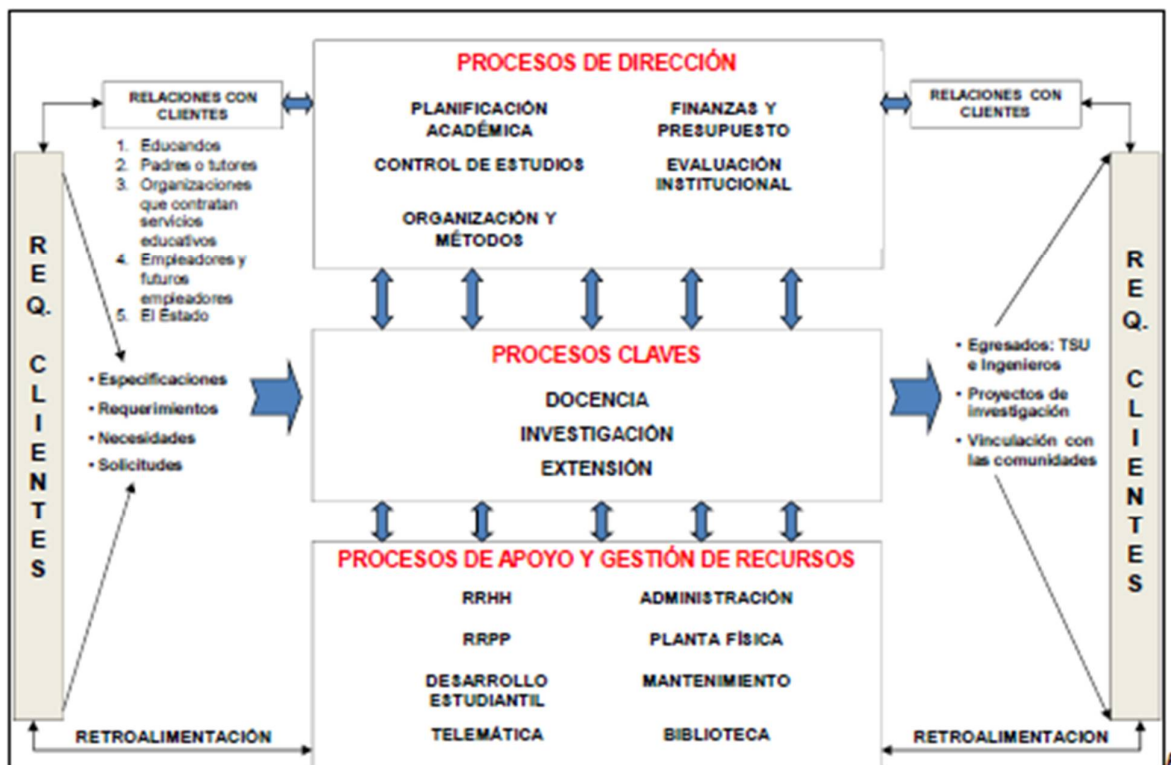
RELACIONES CON CLIENTES

1. Educandos
2. Padres o tutores
3. Organizaciones que contratan servicios educativos
4. Empleadores y futuros empleadores
5. El Estado

R E Q. C L I E N T E S

• Especificaciones
• Requerimientos
• Necesidades
• Solicitudes

RETROALIMENTACIÓN

PROCESOS DE DIRECCIÓN

PLANIFICACIÓN ACADÉMICA

FINANZAS Y PRESUPUESTO

CONTROL DE ESTUDIOS

EVALUACIÓN INSTITUCIONAL

ORGANIZACIÓN Y MÉTODOS

PROCESOS CLAVES

DOCENCIA
INVESTIGACIÓN
EXTENSIÓN

PROCESOS DE APOYO Y GESTIÓN DE RECURSOS

RRHH
ADMINISTRACIÓN
RRPP
PLANTA FÍSICA
DESARROLLO ESTUDIANTIL
MANTENIMIENTO
TELEMÁTICA
BIBLIOTECA

RELACIONES CON CLIENTES

• Egresados: TSU e Ingenieros
• Proyectos de investigación
• Vinculación con las comunidades

R E Q. C L I E N T E S

RETROALIMENTACION